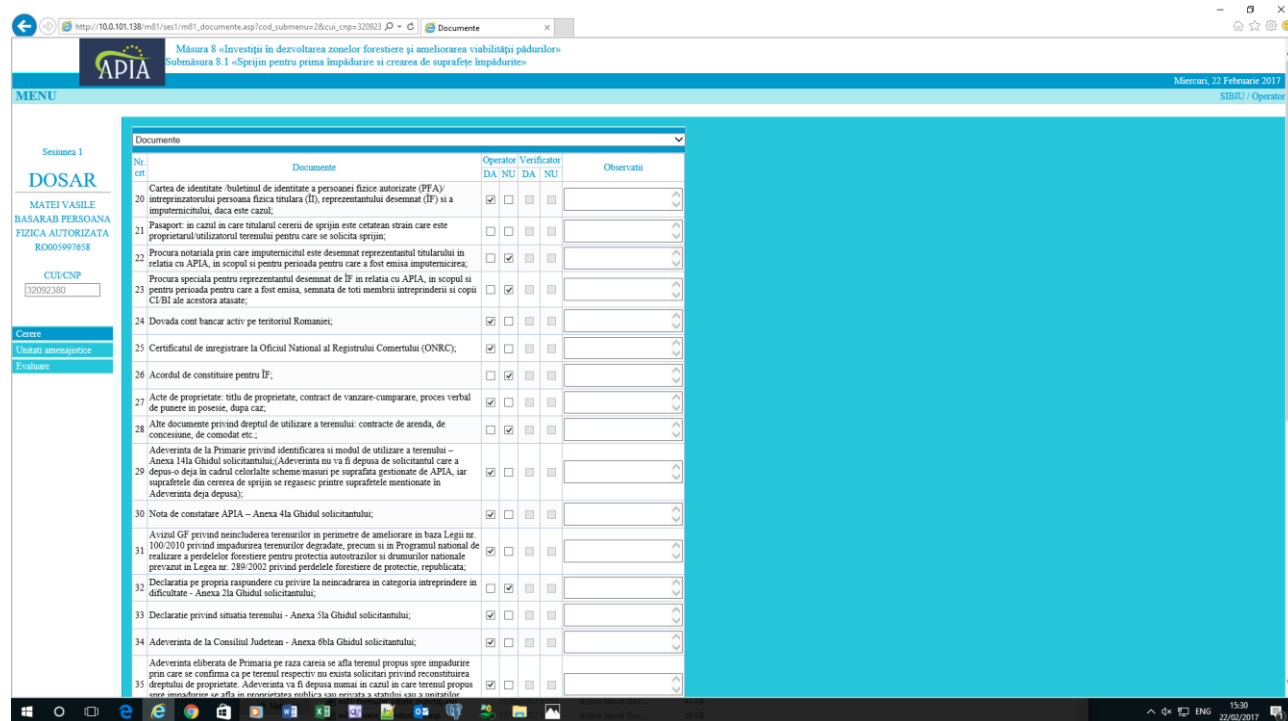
http://10.0.101.138/m81/ses1/m81_documente.asp?cod_submenu=2&cui_cnp=320923
Documente

APIA

Măsura 8 «Investiţii în dezvoltarea zonelor forestiere şi ameliorarea viabilităţii pădurilor»
Submăsura 8.1 «Sprijin pentru prima împădurire si crearea de suprafeţe împădurite»

Miercuri, 22 Februarie 2017
MENU
SIBIU / Operator

Sesiunea 1
DOSAR
MATEI VASILE BASARAB PERSOANA FIZICA AUTORIZATA RO005997658
CUI/CNP
32092380

Cerere
Unitati amenajistice
Evaluare

Documente

| Nr. crt | Documente | Operator DA | Operator NU | Verificator DA | Verificator NU | Observatii |
|---|---|---|---|---|---|---|
| 20 | Cartea de identitate /buletinul de identitate a persoanei fizice autorizate (PFA)/ intreprinzatorului persoana fizica titulara (ÎI), reprezentantului desemnat (ÎF) si a imputernicitului, daca este cazul; | ☑ | ☐ | ☐ | ☐ | |
| 21 | Pasaport: in cazul in care titularul cererii de sprijin este cetatean strain care este proprietarul/utilizatorul terenului pentru care se solicita sprijin; | ☐ | ☐ | ☐ | ☐ | |
| 22 | Procura notariala prin care imputernicitul este desemnat reprezentantul titularului in relatia cu APIA, in scopul si pentru perioada pentru care a fost emisa imputernicirea; | ☐ | ☑ | ☐ | ☐ | |
| 23 | Procura speciala pentru reprezentantul desemnat de ÎF in relatia cu APIA, in scopul si pentru perioada pentru care a fost emisa, semnata de toti membrii intreprinderii si copii CI/BI ale acestora atasate; | ☐ | ☑ | ☐ | ☐ | |
| 24 | Dovada cont bancar activ pe teritoriul Romaniei; | ☑ | ☐ | ☐ | ☐ | |
| 25 | Certificatul de inregistrare la Oficiul National al Registrului Comertului (ONRC); | ☑ | ☐ | ☐ | ☐ | |
| 26 | Acordul de constituire pentru ÎF; | ☐ | ☑ | ☐ | ☐ | |
| 27 | Acte de proprietate: titlu de proprietate, contract de vanzare-cumparare, proces verbal de punere in posesie, dupa caz; | ☑ | ☐ | ☐ | ☐ | |
| 28 | Alte documente privind dreptul de utilizare a terenului: contracte de arenda, de concesiune, de comodat etc.; | ☐ | ☑ | ☐ | ☐ | |
| 29 | Adeverinta de la Primarie privind identificarea si modul de utilizare a terenului – Anexa 14la Ghidul solicitantului;(Adeverinta nu va fi depusa de solicitantul care a depus-o deja în cadrul celorlalte scheme/masuri pe suprafata gestionate de APIA, iar suprafetele din cererea de sprijin se regasesc printre suprafetele mentionate în Adeverinta deja depusa); | ☑ | ☐ | ☐ | ☐ | |
| 30 | Nota de constatare APIA – Anexa 4la Ghidul solicitantului; | ☑ | ☐ | ☐ | ☐ | |
| 31 | Avizul GF privind neincluderea terenurilor in perimetre de ameliorare in baza Legii nr. 100/2010 privind impadurirea terenurilor degradate, precum si in Programul national de realizare a perdelelor forestiere pentru protectia autostrazilor si drumurilor nationale prevazut in Legea nr. 289/2002 privind perdelele forestiere de protectie, republicata; | ☑ | ☐ | ☐ | ☐ | |
| 32 | Declaratie pe propria raspundere cu privire la neincadrarea in categoria intreprindere in dificultate - Anexa 2la Ghidul solicitantului; | ☐ | ☑ | ☐ | ☐ | |
| 33 | Declaratie privind situatia terenului - Anexa 5la Ghidul solicitantului; | ☑ | ☐ | ☐ | ☐ | |
| 34 | Adeverinta de la Consiliul Judetean - Anexa 6bla Ghidul solicitantului; | ☑ | ☐ | ☐ | ☐ | |
| 35 | Adeverinta eliberata de Primaria pe raza careia se afla terenul propus spre impadurire prin care se confirma ca pe terenul respectiv nu exista solicitari privind reconstituirea dreptului de proprietate. Adeverinta va fi depusa numai in cazul in care terenul propus spre impadurire se afla in proprietatea publica sau privata a statului sau a unitatilor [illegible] | ☑ | ☐ | ☐ | ☐ | |

ENG 15:30 22/02/2017